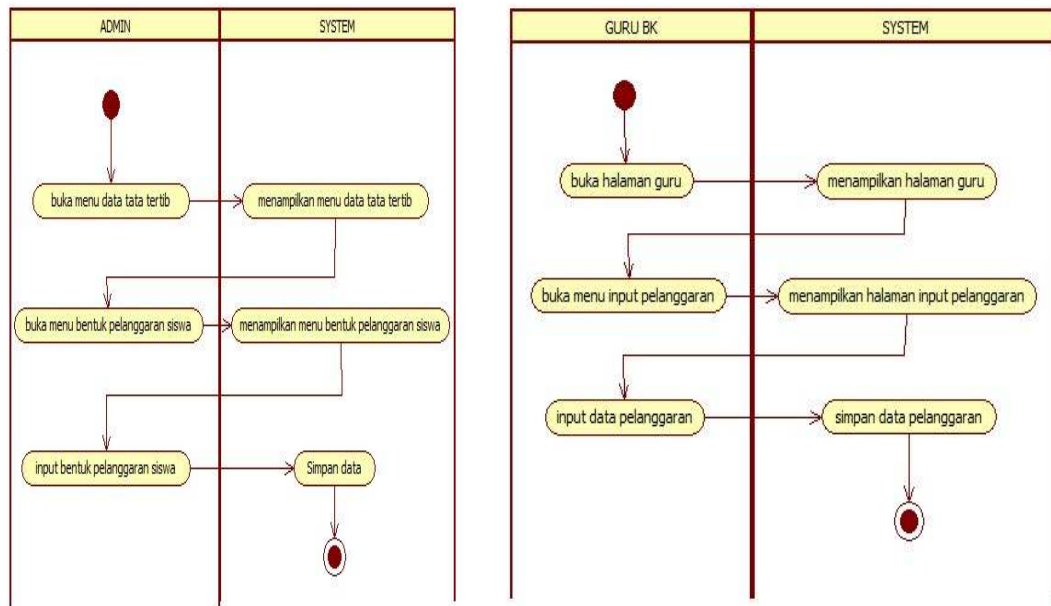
ADMIN

SYSTEM

buka menu data tata tertib

menampilkan menu data tata tertib

buka menu bentuk pelanggaran siswa

menampilkan menu bentuk pelanggaran siswa

input bentuk pelanggaran siswa

Simpan data

GURU BK

SYSTEM

buka halaman guru

menampilkan halaman guru

buka menu input pelanggaran

menampilkan halaman input pelanggaran

input data pelanggaran

simpan data pelanggaran